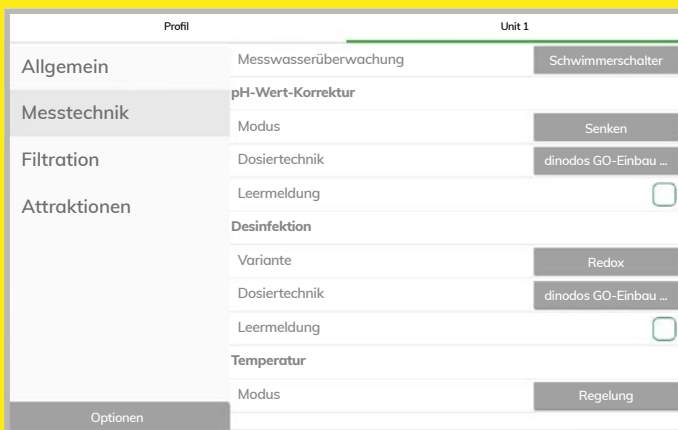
Profil

Unit 1

Allgemein

Messtechnik

Filtration

Attraktionen

Optionen

Messwasserüberwachung | Schwimmerschalter

pH-Wert-Korrektur

Modus | Senken

Dosiertechnik | dinodos GO-Einbau ...

Leermeldung

Desinfektion

Variante | Redox

Dosiertechnik | dinodos GO-Einbau ...

Leermeldung

Temperatur

Modus | Regelung